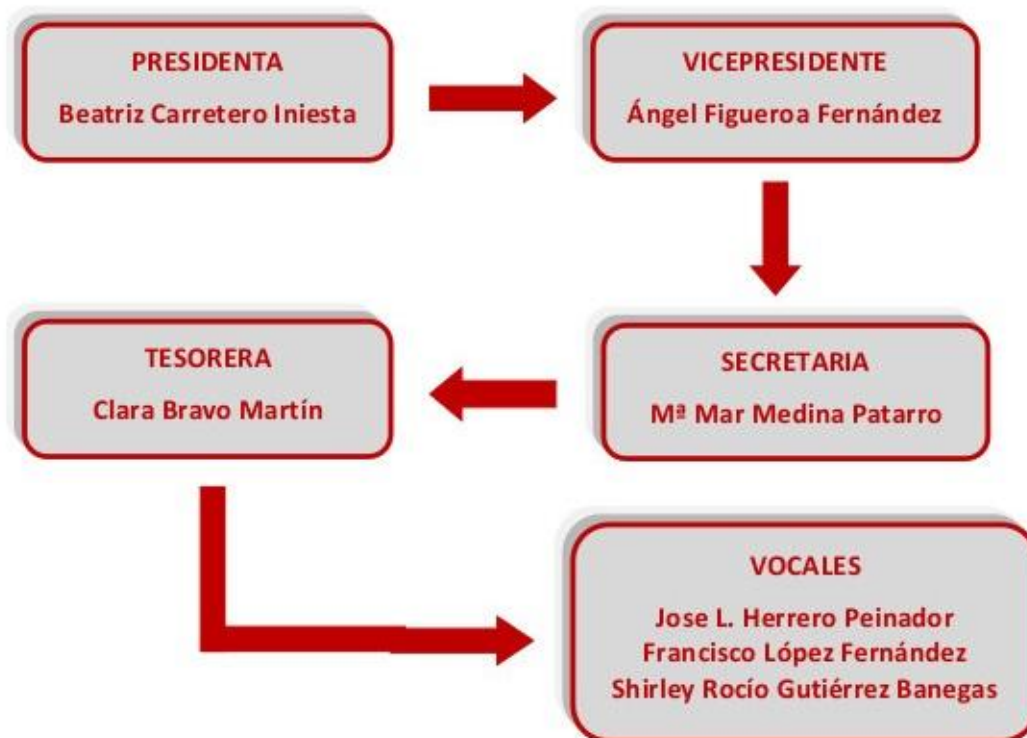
PRESIDENTA
Beatriz Carretero Iniesta

VICEPRESIDENTE
Ángel Figueroa Fernández

TESORERA
Clara Bravo Martín

SECRETARIA
Mª Mar Medina Patarro

VOCALES
Jose L. Herrero Peinador
Francisco López Fernández
Shirley Rocío Gutiérrez Banegas